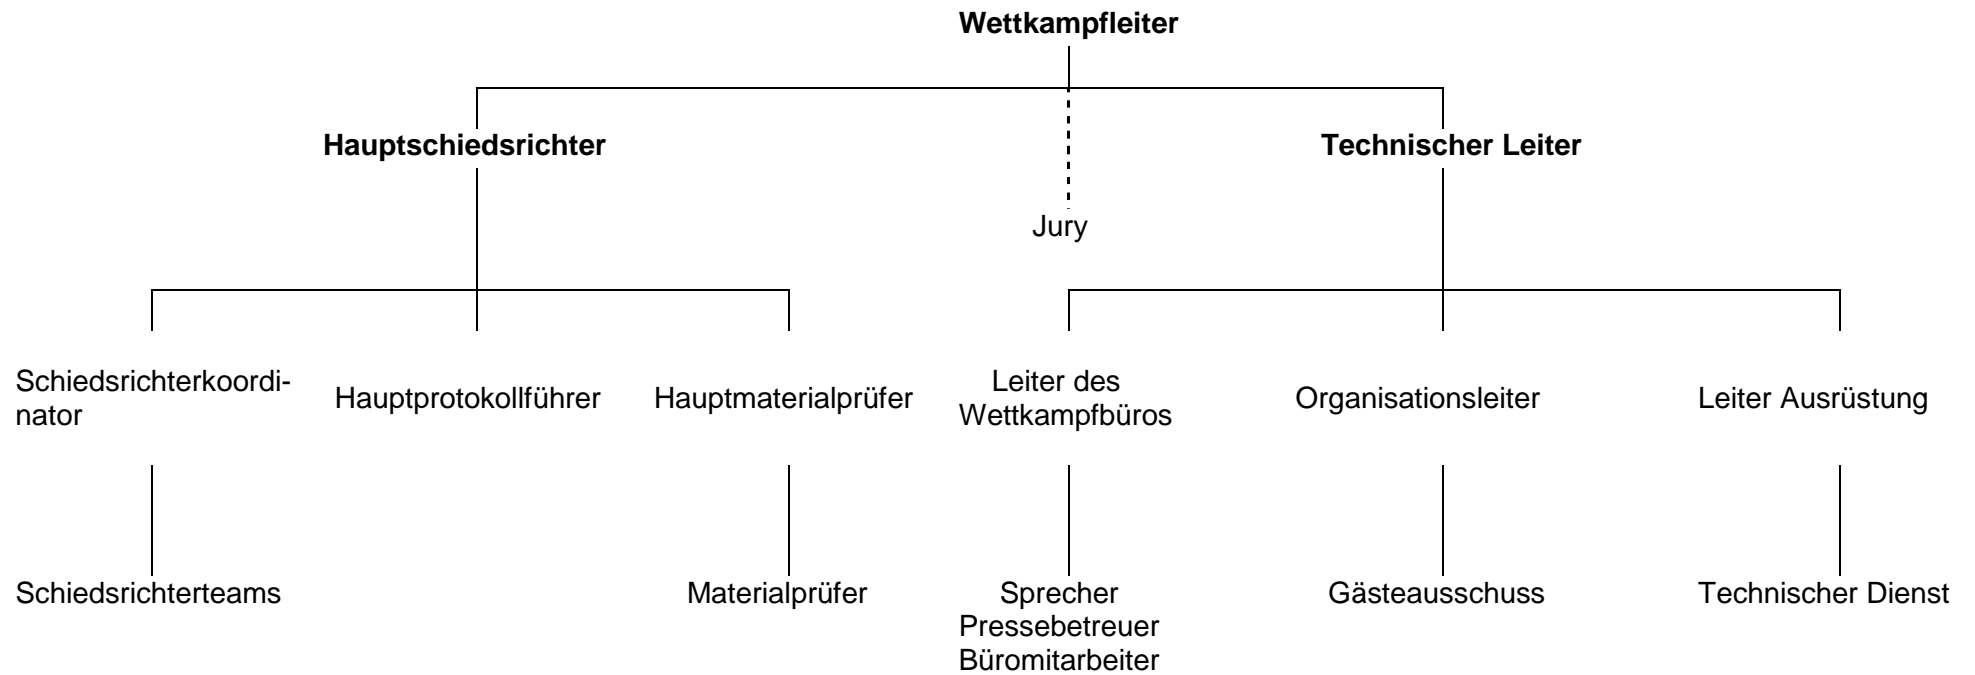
Wettkampfleiter

Hauptschiedsrichter

Jury

Technischer Leiter

Schiedsrichterkoordinator

Hauptprotokollführer

Hauptmaterialprüfer

Leiter des Wettkampfbüros

Organisationsleiter

Leiter Ausrüstung

Schiedsrichterteams

Materialprüfer

Sprecher
Pressebetreuer
Büromitarbeiter

Gästeausschuss

Technischer Dienst